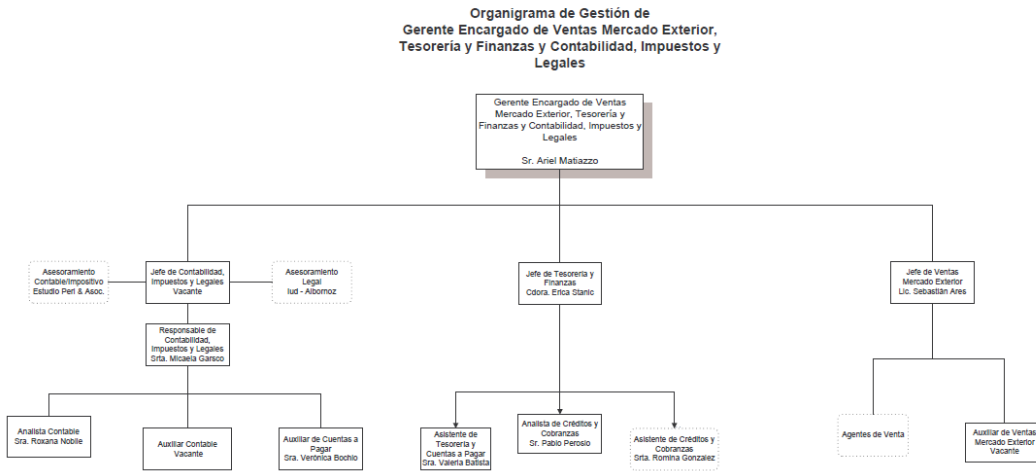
Organigrama de Gestión de
Gerente Encargado de Ventas Mercado Exterior, Tesorería y Finanzas y Contabilidad, Impuestos y Legales

Gerente Encargado de Ventas Mercado Exterior, Tesorería y Finanzas y Contabilidad, Impuestos y Legales

Sr. Ariel Matiazzo

Asesoramiento Contable/Impositivo Estudio Peri & Asoc.

Jefe de Contabilidad, Impuestos y Legales Vacante

Asesoramiento Legal Iud - Albornoz

Jefe de Tesorería y Finanzas Cdora. Erica Stanic

Jefe de Ventas Mercado Exterior Lic. Sebastián Ares

Responsable de Contabilidad, Impuestos y Legales Srta. Micaela Garsco

Analista Contable Sra. Roxana Nobile

Auxiliar Contable Vacante

Auxiliar de Cuentas a Pagar Sra. Verónica Bochio

Asistente de Tesorería y Cuentas a Pagar Sra. Valeria Batista

Analista de Créditos y Cobranzas Sr. Pablo Perosio

Asistente de Créditos y Cobranzas Srta. Romina Gonzalez

Agentes de Venta

Auxiliar de Ventas Mercado Exterior Vacante